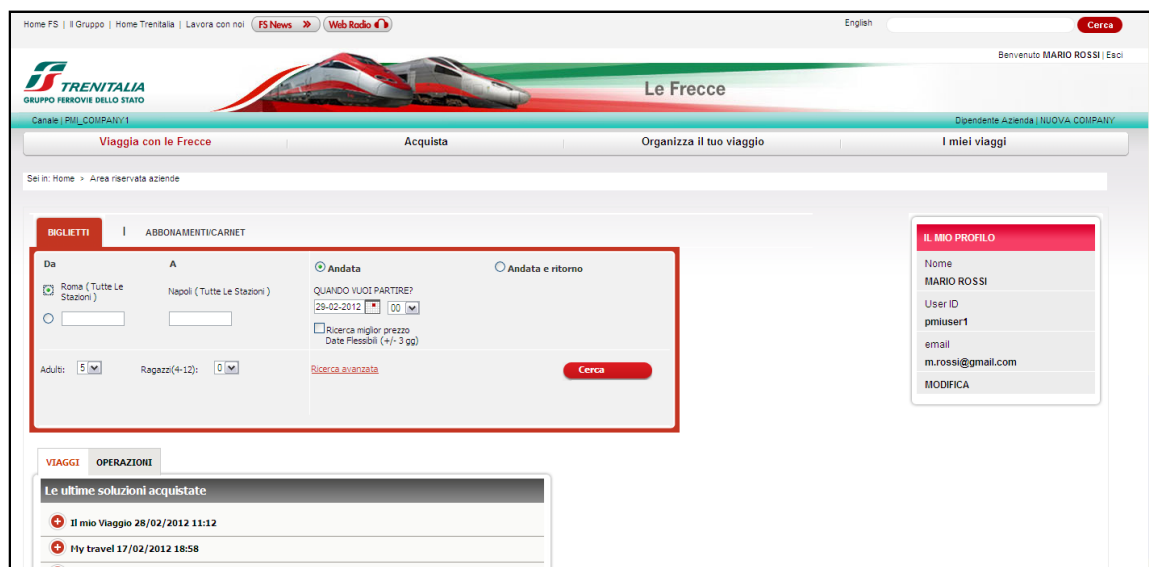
Home FS | Il Gruppo | Home Trenitalia | Lavora con noi FS News Web Radio

English Cerca

Benvenuto MARIO ROSSI | Esci

TRENITALIA
GRUPPO FERROVIE DELLO STATO

Le Frecce

Canale | PMI_COMPANY1

Dipendente Azienda | NUOVA COMPANY

Viaggia con le Frecce | Acquista | Organizza il tuo viaggio | I miei viaggi

Sei in: Home > Area riservata aziende

BIGLIETTI | ABBONAMENTI/CARNET

Da

A

Andata

Andata e ritorno

Roma ( Tutte Le Stazioni )

Napoli ( Tutte Le Stazioni )

QUANDO VUOI PARTIRE?

29-02-2012 00

Ricerca miglior prezzo Date Flessibili (+/- 3 gg)

Adulti: 5

Ragazzi(4-12): 0

Ricerca avanzata

Cerca

IL MIO PROFILO

Nome
MARIO ROSSI

User ID
pmiuser1

email
m.rossi@gmail.com

MODIFICA

VIAGGI OPERAZIONI

Le ultime soluzioni acquistate

Il mio Viaggio 28/02/2012 11:12

My travel 17/02/2012 18:58